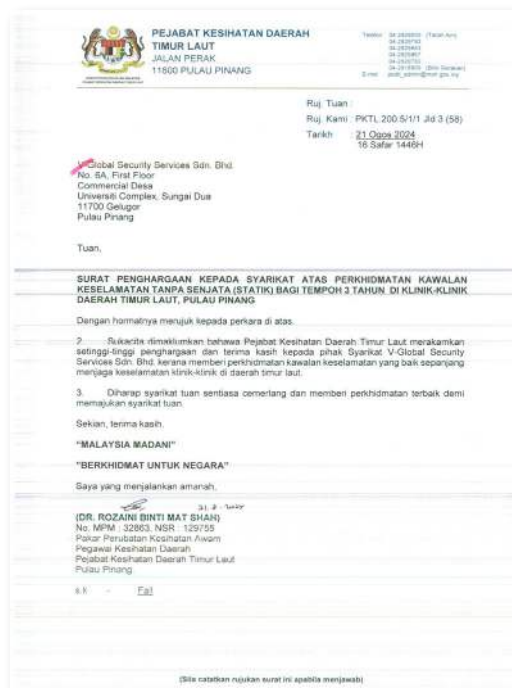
PEJABAT KESIHATAN DAERAH
TIMUR LAUT
JALAN PERAK
11600 PULAU PINANG

Telefon : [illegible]
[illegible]
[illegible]
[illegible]
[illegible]
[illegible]
E-mel : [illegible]

Ruj. Tuan :
Ruj. Kami : PKTL 200.5/1/1 Jld 3 (58)
Tarikh : 21 Ogos 2024
16 Safar 1446H

V-Global Security Services Sdn. Bhd.
No. 6A, First Floor
Commercial Desa
Universiti Complex, Sungai Dua
11700 Gelugor
Pulau Pinang

Tuan,

SURAT PENGHARGAAN KEPADA SYARIKAT ATAS PERKHIDMATAN KAWALAN KESELAMATAN TANPA SENJATA (STATIK) BAGI TEMPOH 3 TAHUN DI KLINIK-KLINIK DAERAH TIMUR LAUT, PULAU PINANG

Dengan hormatnya merujuk kepada perkara di atas.

2. Sukacita dimaklumkan bahawa Pejabat Kesihatan Daerah Timur Laut merakamkan setinggi-tinggi penghargaan dan terima kasih kepada pihak Syarikat V-Global Security Services Sdn. Bhd. kerana memberi perkhidmatan kawalan keselamatan yang baik sepanjang menjaga keselamatan klinik-klinik di daerah timur laut.

3. Diharap syarikat tuan sentiasa cemerlang dan memberi perkhidmatan terbaik demi memajukan syarikat tuan.

Sekian, terima kasih.

"MALAYSIA MADANI"

"BERKHIDMAT UNTUK NEGARA"

Saya yang menjalankan amanah,

21.8.2024

(DR. ROZAINI BINTI MAT SHAH)
No. MPM : 32863, NSR : 129755
Pakar Perubatan Kesihatan Awam
Pegawai Kesihatan Daerah
Pejabat Kesihatan Daerah Timur Laut
Pulau Pinang

s.k. - Fail

(Sila catatkan rujukan surat ini apabila menjawab)